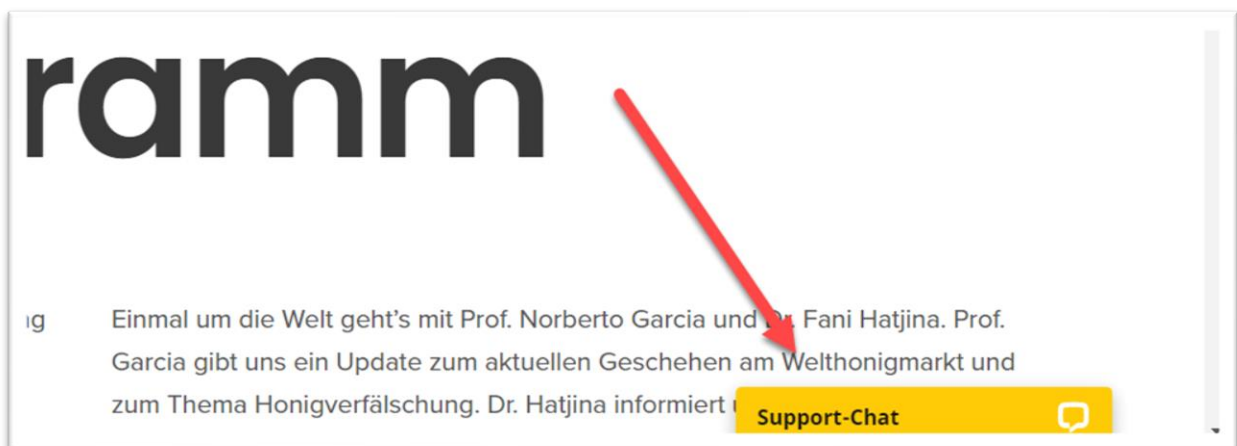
ramm

ng

Einmal um die Welt geht's mit Prof. Norberto Garcia und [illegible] Fani Hatjina. Prof. Garcia gibt uns ein Update zum aktuellen Geschehen am Welthonigmarkt und zum Thema Honigverfälschung. Dr. Hatjina informiert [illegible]

Support-Chat